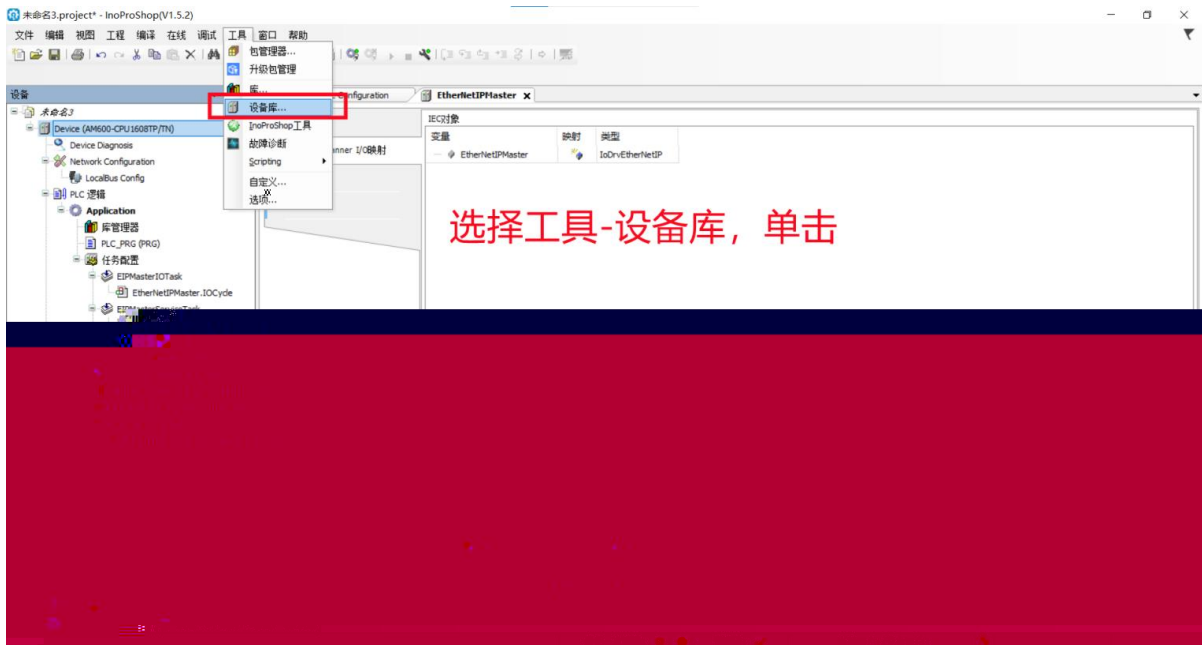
未命名3.project* - InoProShop(V1.5.2)

文件 编辑 视图 工程 编译 在线 调试 工具 窗口 帮助

包管理器...
升级包管理
库...
设备库...
InoProShop工具
故障诊断
Scripting
自定义...
选项...

设备
未命名3
Device (AM600-CPU1608TP/TN)
Device Diagnosis
Network Configuration
LocalBus Config
PLC 逻辑
Application
库管理器
PLC_PRG (PRG)
任务配置
EIPMasterIOTask
EtherNetIPMaster.IOCycle
EIPMasterServiceTask

Configuration
EtherNetIPMaster
anner I/O映射

IEC对象
| 变量 | 映射 | 类型 |
|---|---|---|
| EtherNetIPMaster | | IoDrvEtherNetIP |

选择工具-设备库，单击